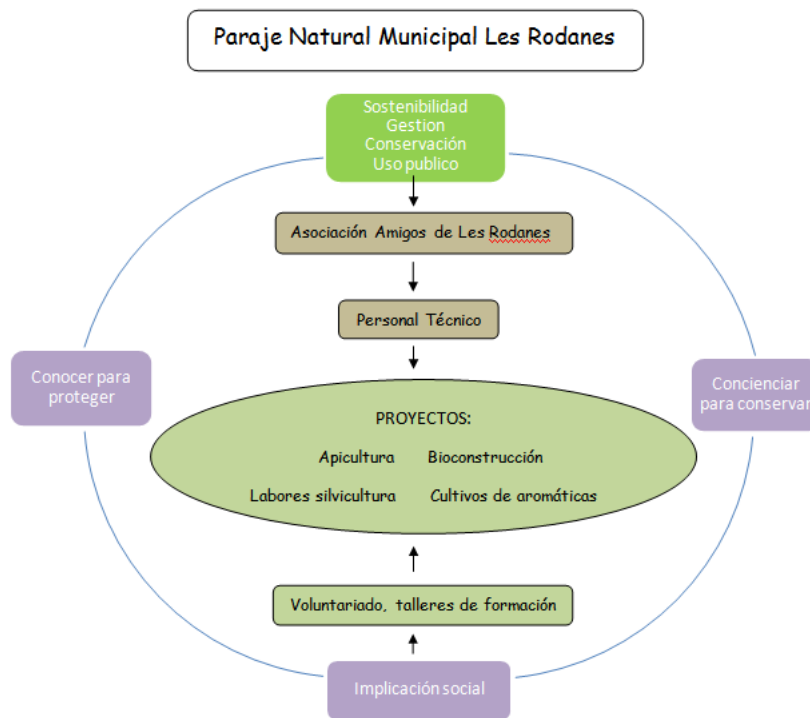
Paraje Natural Municipal Les Rodanes

Sostenibilidad
Gestion
Conservación
Uso publico

Asociación Amigos de Les Rodanes

Personal Técnico

Conocer para proteger

Concienciar para conservar

PROYECTOS:

Apicultura

Bioconstrucción

Labores silvicultura

Cultivos de aromáticas

Voluntariado, talleres de formación

Implicación social